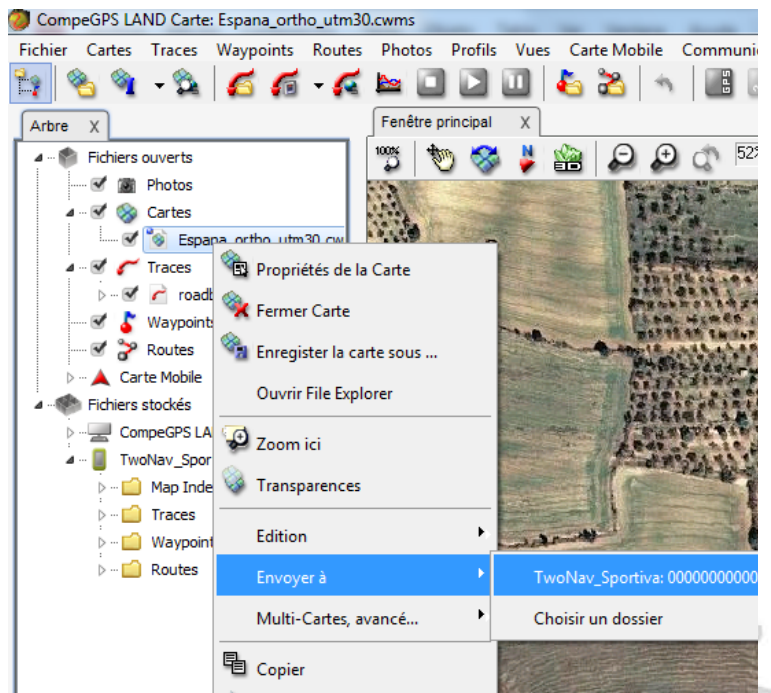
CompeGPS LAND Carte: Espana_ortho_utm30.cwms

Fichier Cartes Traces Waypoints Routes Photos Profils Vues Carte Mobile Communi

Arbre X

Fenêtre principal X

52

Fichiers ouverts
Photos
Cartes
Espana_ortho_utm30.cw
Traces
roadb
Waypoint
Routes
Carte Mobile
Fichiers stockés
CompeGPS LA
TwoNav_Spor
Map Inde
Traces
Waypoint
Routes

Propriétés de la Carte
Fermer Carte
Enregister la carte sous ...
Ouvrir File Explorer
Zoom ici
Transparences
Edition
Envoyer à
Multi-Cartes, avancé...
Copier

TwoNav_Sportiva: 0000000000
Choisir un dossier